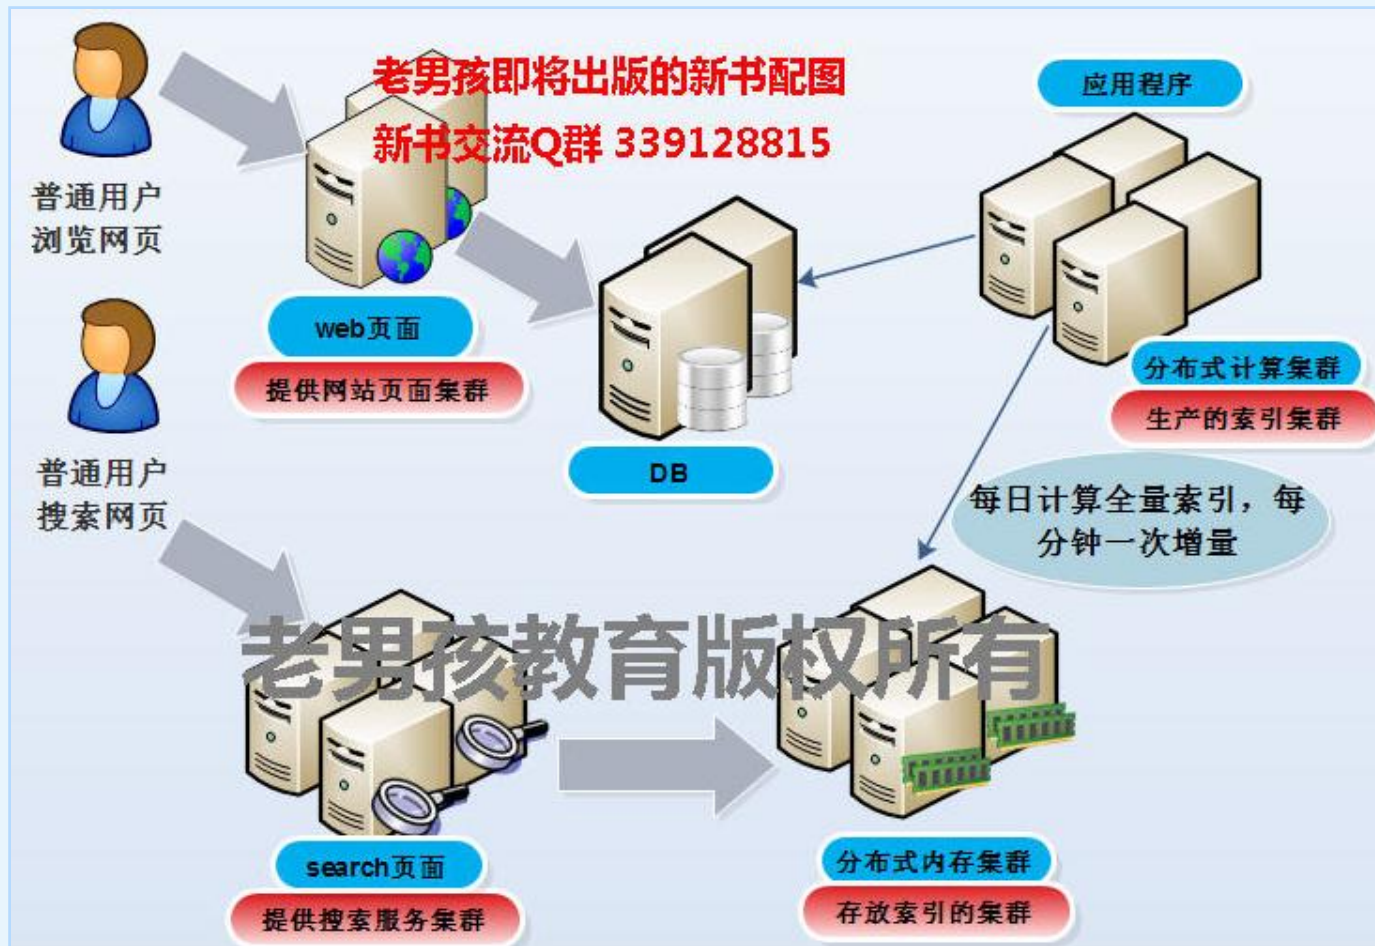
老男孩即将出版的新书配图
新书交流Q群 339128815

应用程序

普通用户
浏览网页

web页面
提供网站页面集群

DB

分布式计算集群
生产的索引集群

普通用户
搜索网页

每日计算全量索引，每分钟一次增量

老男孩教育版权所有

search页面
提供搜索服务集群

分布式内存集群
存放索引的集群